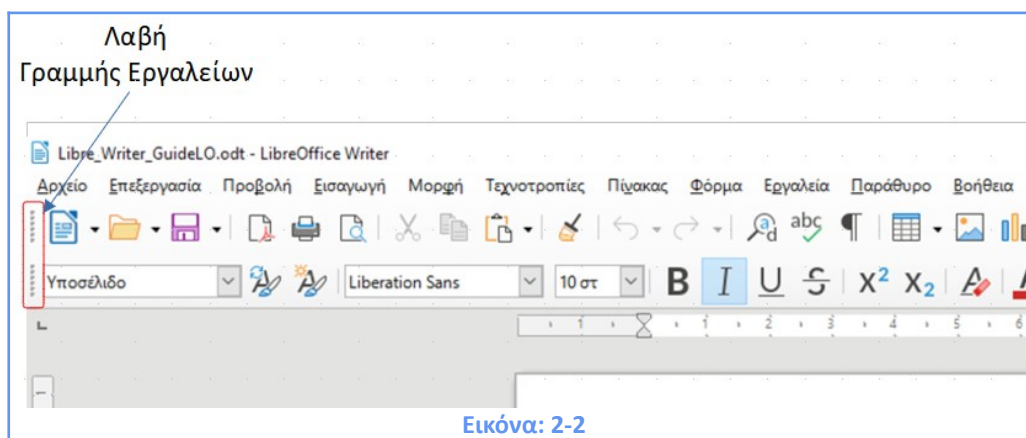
Λαβή
Γραμμής Εργαλείων

Libre_Writer_GuideLO.odt - LibreOffice Writer

Αρχείο Επεξεργασία Προβολή Εισαγωγή Μορφή Τεχνοτροπίες Πίνακας Φόρμα Εργαλεία Παράθυρο Βοήθεια

abc

Υποσέλιδο

Liberation Sans

10 στ

B I U S $X^2$ $X_2$

Εικόνα: 2-2